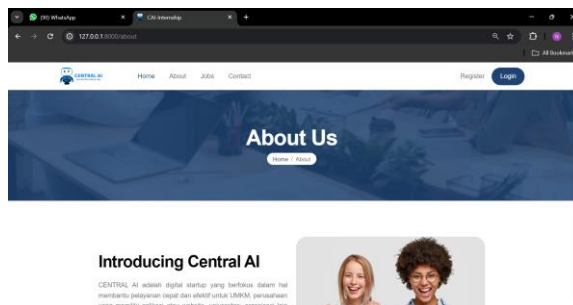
(90) WhatsApp
CAI Internship
127.0.0.1:8000/about
All Bookmarks
CENTRAL AI
Home About Jobs Contact
Register Login
About Us
Home / About
Introducing Central AI
CENTRAL AI adalah digital startup yang berfokus dalam hal membantu pelayanan cepat dan efektif untuk UMKM, perusahaan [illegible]